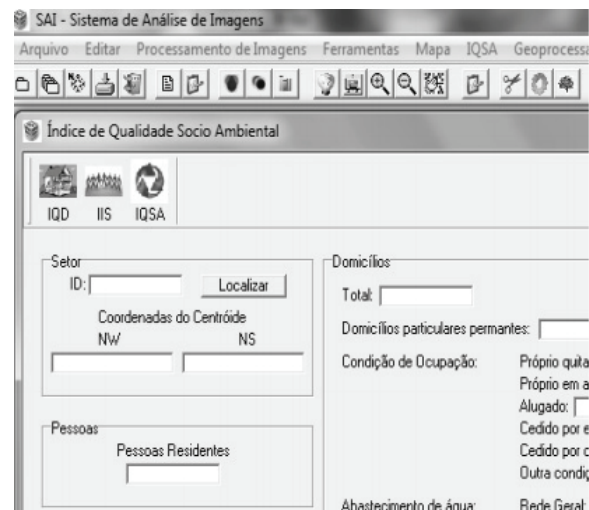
SAI - Sistema de Análise de Imagens

Arquivo Editar Processamento de Imagens Ferramentas Mapa IQSA Geoprocessa

Índice de Qualidade Socio Ambiental

IQD IIS IQSA

Setor
ID: Localizar
Coordenadas do Centróide
NW NS

Pessoas
Pessoas Residentes

Domicílios
Total:
Domicílios particulares permantes:
Condição de Ocupação: Próprio quita
Próprio em a
Alugado:
Cedido por e
Cedido por c
Outra condiç
Abastecimento de água: Rede Geral: